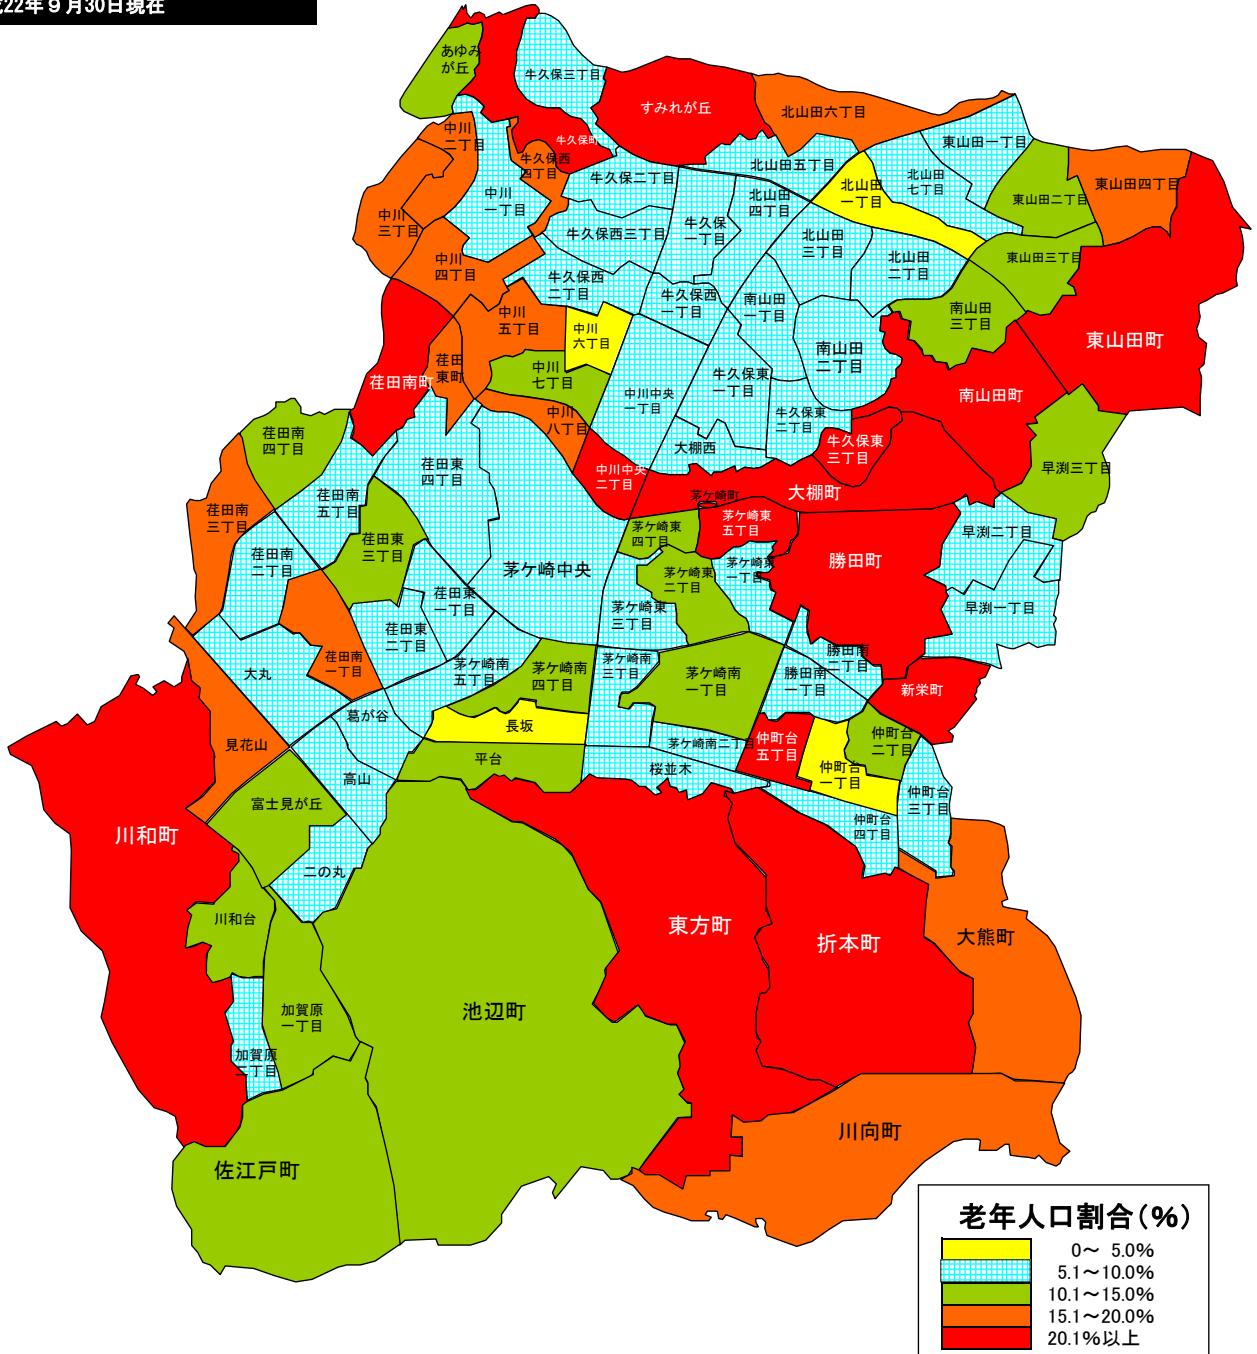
22年９月30日現在

あゆみが丘
牛久保三丁目
すみれが丘
北山田六丁目
中川二丁目
牛久保町
牛久保西四丁目
東山田一丁目
北山田五丁目
牛久保二丁目
北山田四丁目
北山田一丁目
北山田七丁目
東山田二丁目
東山田四丁目
中川一丁目
中川三丁目
牛久保一丁目
牛久保西三丁目
北山田三丁目
北山田二丁目
東山田三丁目
中川四丁目
牛久保西二丁目
牛久保西一丁目
南山田一丁目
南山田三丁目
中川五丁目
中川六丁目
東山田町
南山田二丁目
荏田南町
荏田東町
中川七丁目
中川中央一丁目
牛久保東一丁目
南山田町
中川八丁目
牛久保東二丁目
荏田南四丁目
荏田東四丁目
大棚西
牛久保東三丁目
早渕三丁目
中川中央二丁目
茅ヶ崎町
大棚町
荏田南五丁目
荏田南三丁目
茅ヶ崎東四丁目
茅ヶ崎東五丁目
早渕二丁目
荏田東三丁目
茅ヶ崎東一丁目
勝田町
荏田南二丁目
茅ヶ崎中央
茅ヶ崎東二丁目
荏田東一丁目
茅ヶ崎東三丁目
早渕一丁目
荏田東二丁目
勝田南二丁目
大丸
荏田南一丁目
茅ヶ崎南五丁目
茅ヶ崎南四丁目
茅ヶ崎南三丁目
茅ヶ崎南一丁目
勝田南一丁目
新栄町
葛が谷
長坂
見花山
茅ヶ崎南二丁目
仲町台五丁目
仲町台二丁目
平台
桜並木
仲町台一丁目
高山
仲町台三丁目
富士見が丘
仲町台四丁目
川和町
二の丸
東方町
折本町
大熊町
川和台
加賀原一丁目
池辺町
加賀原二丁目
川向町
佐江戸町

老年人口割合（%）
0～ 5.0%
5.1～10.0%
10.1～15.0%
15.1～20.0%
20.1%以上